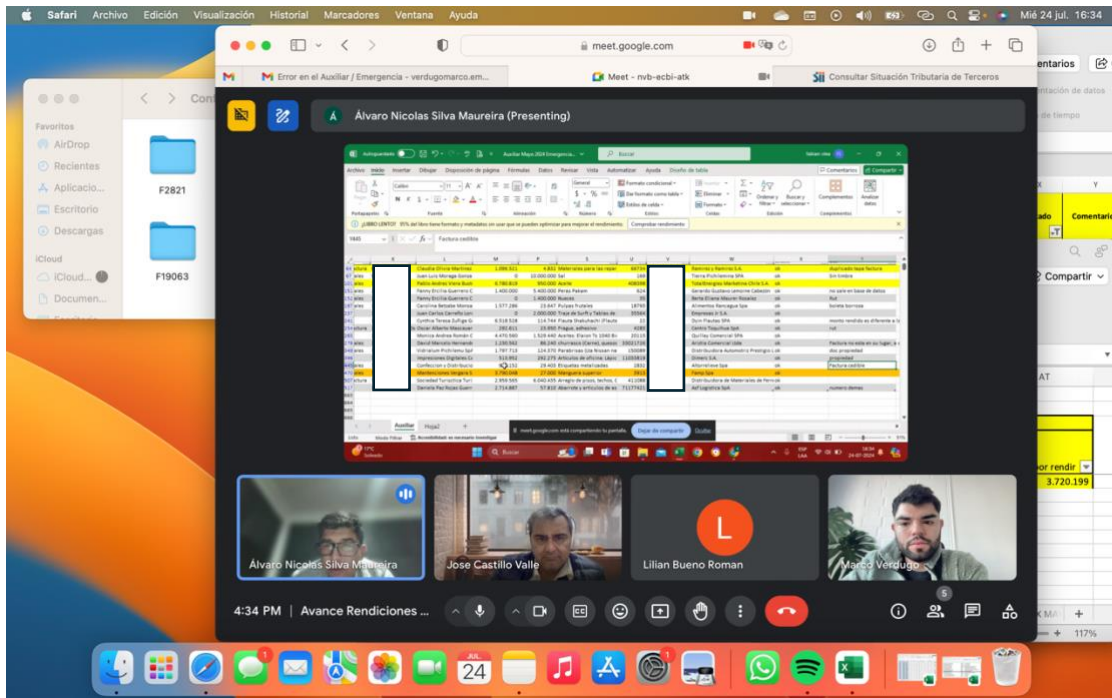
Safari Archivo Edición Visualización Historial Marcadores Ventana Ayuda

Mié 24 jul. 16:34

meet.google.com

Error en el Auxiliar / Emergencia - verdugomarco.em...

Meet - nvb-ecbi-atk

Consultar Situación Tributaria de Terceros

Favoritos
AirDrop
Recientes
Aplicacio...
Escritorio
Descargas
iCloud
iCloud...
Documen...

F2821
F19063

Álvaro Nicolas Silva Maureira (Presenting)

Claudia Olivia Martinez
Juan Luis Moraga
Pablo Andres Viera
Fanny Ercilia Guerrero
Carolina Rebeka Monsa
Juan Carlos Carreño
Cynthia Teresa Zuñiga
Oscar Alberto Mascayan
Monica Andrea Roman
David Marcelo Hernandez
Impresiones Digitales
Confeccion y Distribucio
Manteniciones Vergara
Sociedad Turistica
Daniela Paz Rojas

Materiales para las reparaciones
Aceite
Peras Pakam
Nueces
Pulpas frutales
Trajo de Surf y Tablas de
Frutas Shakshakdn
Fragua, adhesivo
Etiquetas metalizadas
Manguera superior
Arreglo de pisos, techos
Abarrote y artículos de aseo

Ramirez y Ramirez S.A.
Tierra Prohibidorna SPA
Total Energies Marketing Chile S.A.
Gerardo Gustavo Letrarme Cabezón
Berta Eliana Maurer Rosales
Alimentos Rancagua Spa
Empresas H S.A.
Dyin Playdas SPA
Centro Toquihue Spa
Quillay Comercial SPA
Aristia Comercial Ltda
Distribuidora Automotriz Prestigio Ltda
Dimers S.A.
Alfarrelleve Spa
Tamy Spa
Distribuidora de Materiales de Ferreteria
Aef Logistica Spa

duplicado tiene factura
Sin timbre
no sale en base de datos
Rut
boleta borrosa
monto rendido es diferente a la boleta
rut
Factura no sale en su lugar
doc propiedad
propiedad
Factura cedible
numero demas

Auxiliar
Hoja2

meet.google.com está compartiendo tu pantalla.
Dejar de compartir
Ocultar

Buscar

Álvaro Nicolas Silva Maureira
Jose Castillo Valle
L
Lilian Bueno Roman
Marco Verdugo

4:34 PM | Avance Rendiciones ...

5

entarios
Compartir
ado
Comentario
or rendir
3.720.199
117%
24